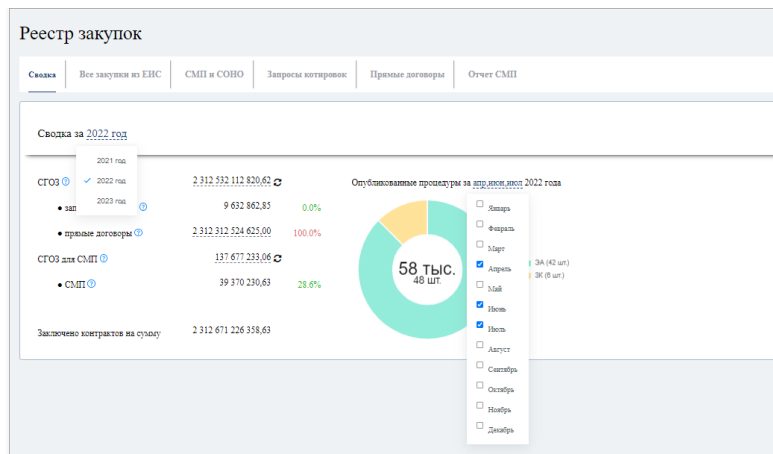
Реестр закупок

Сводка | Все закупки из ЕИС | СМП и СОНО | Запросы котировок | Прямые договоры | Отчет СМП

Сводка за 2022 год

2021 год
✓ 2022 год
2023 год

СГОЗ ? 2 312 532 112 820,62

• зап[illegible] ? 9 632 862,85 0.0%

• прямые договоры ? 2 312 312 524 625,00 100.0%

СГОЗ для СМП ? 137 677 233,06

• СМП ? 39 370 230,63 28.6%

Заключено контрактов на сумму 2 312 671 226 358,63

Опубликованные процедуры за апр,июн,июл 2022 года

58 тыс.
48 шт.

ЭА (42 шт.)
ЗК (6 шт.)

☐ Январь
☐ Февраль
☐ Март
☑ Апрель
☐ Май
☑ Июнь
☑ Июль
☐ Август
☐ Сентябрь
☐ Октябрь
☐ Ноябрь
☐ Декабрь